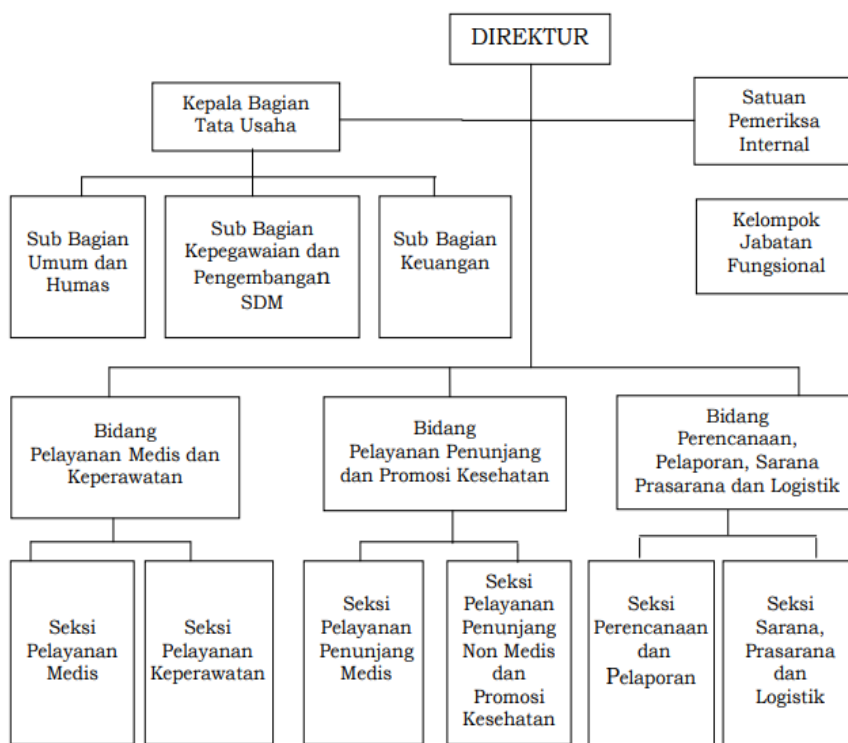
DIREKTUR

Kepala Bagian Tata Usaha

Satuan Pemeriksa Internal

Sub Bagian Umum dan Humas

Sub Bagian Kepegawaian dan Pengembangan SDM

Sub Bagian Keuangan

Kelompok Jabatan Fungsional

Bidang Pelayanan Medis dan Keperawatan

Bidang Pelayanan Penunjang dan Promosi Kesehatan

Bidang Perencanaan, Pelaporan, Sarana Prasarana dan Logistik

Seksi Pelayanan Medis

Seksi Pelayanan Keperawatan

Seksi Pelayanan Penunjang Medis

Seksi Pelayanan Penunjang Non Medis dan Promosi Kesehatan

Seksi Perencanaan dan Pelaporan

Seksi Sarana, Prasarana dan Logistik